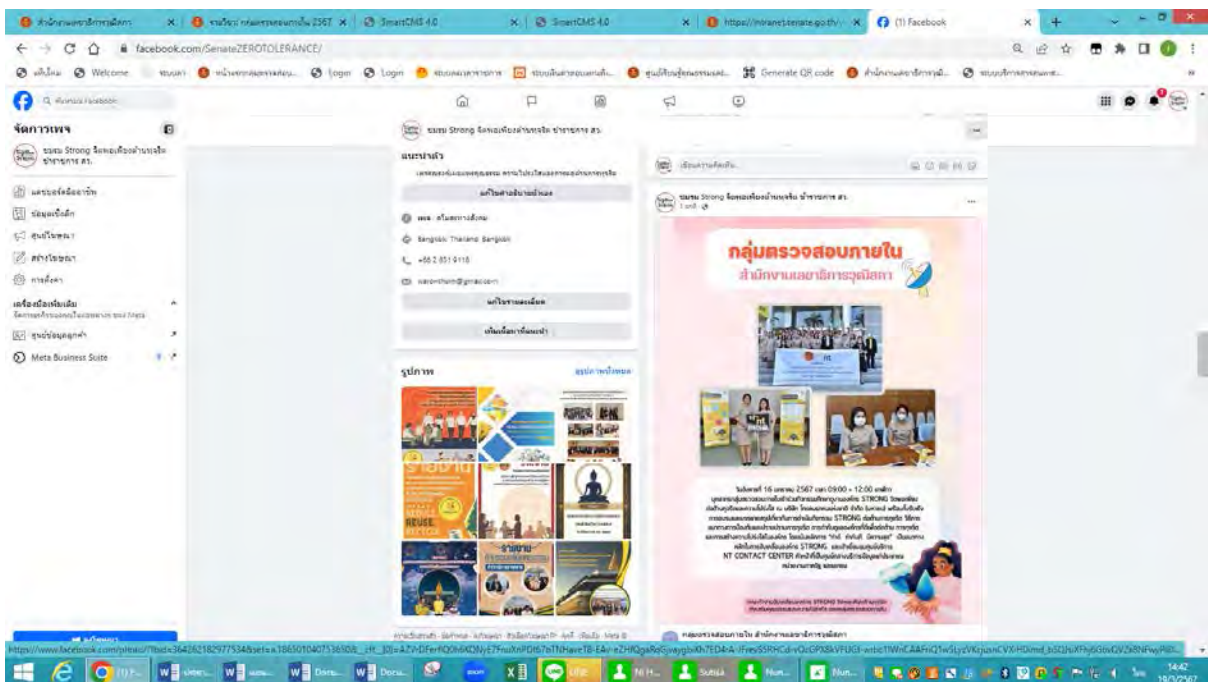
(1) Facebook

facebook.com/SenateZEROTOLERANCE/

Welcome Login Login Generate QR code

จัดการเพจ

ชมรม Strong จิตพอเพียงต้านทุจริต ข้าราชการ สว.

Meta Business Suite

ชมรม Strong จิตพอเพียงต้านทุจริต ข้าราชการ สว.

แนะนำตัว

Bangkok, Thailand

+66 2 831 9118

รูปภาพ

ชมรม Strong จิตพอเพียงต้านทุจริต ข้าราชการ สว.

กลุ่มตรวจสอบภายใน

สำนักงานเลขาธิการวุฒิสภา

NT CONTACT CENTER

REUSE

กลุ่มตรวจสอบภายใน สำนักงานเลขาธิการวุฒิสภา

14:42
18/3/2567